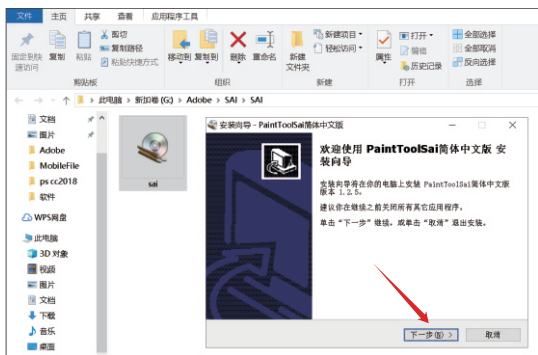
文件 主页 共享 查看 应用程序工具

固定到快速访问 复制 粘贴 剪切 复制路径 粘贴快捷方式 剪贴板

移动到 复制到 删除 重命名 组织

新建文件夹 新建项目 轻松访问 新建

属性 打开 编辑 历史记录 打开

全部选择 全部取消 反向选择 选择

此电脑 > 新加卷 (G:) > Adobe > SAI > SAI

文档
图片
Adobe
MobileFile
ps cc2018
软件
WPS网盘
此电脑
3D 对象
视频
图片
文档
下载
音乐
桌面

sai

安装向导 - PaintToolSai简体中文版

欢迎使用 PaintToolSai简体中文版 安装向导

安装向导将在你的电脑上安装 PaintToolSai简体中文版 版本 1.2.5。

建议你在继续之前关闭所有其它应用程序。

单击"下一步"继续，或单击"取消"退出安装。

下一步(N) >
取消